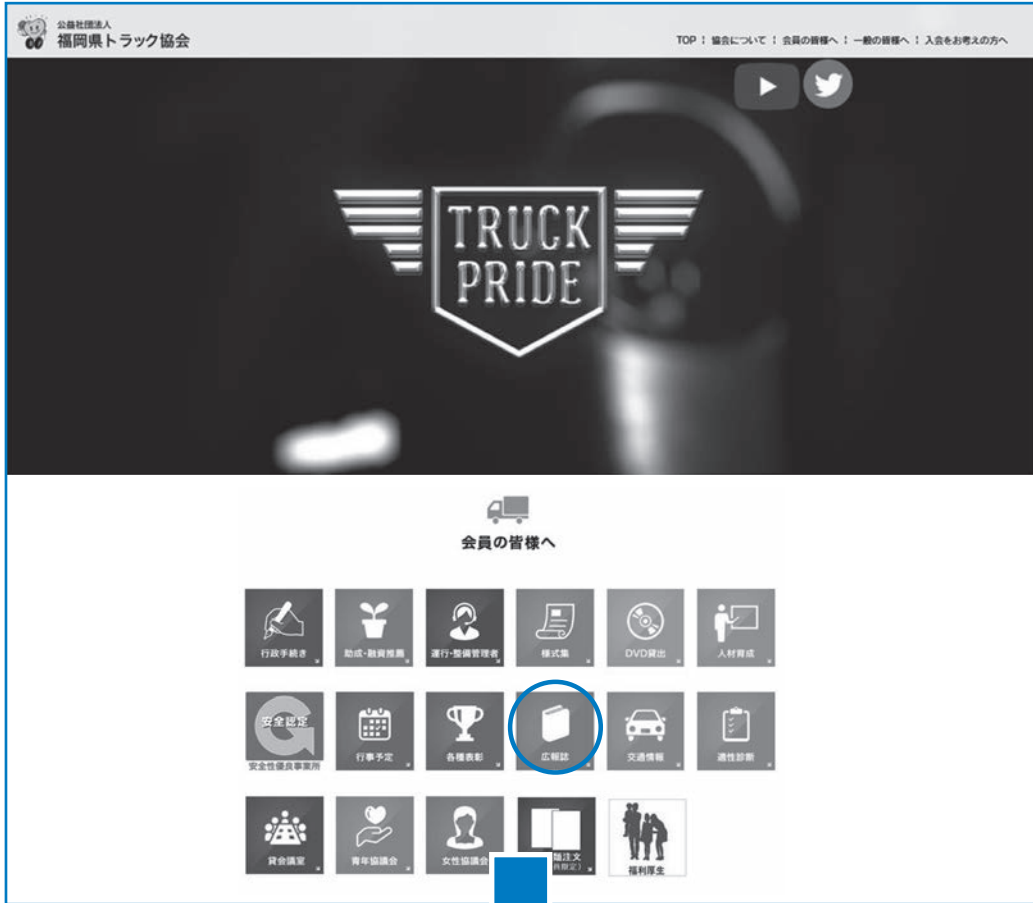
公益社団法人
福岡県トラック協会

TOP ¦ 協会について ¦ 会員の皆様へ ¦ 一般の皆様へ ¦ 入会をお考えの方へ

TRUCK PRIDE

会員の皆様へ

行政手続き
助成・融資推薦
運行・整備管理者
様式集
DVD貸出
人材育成
安全認定
安全性優良事業所
行事予定
各種表彰
広報誌
交通情報
適性診断
貸会議室
青年協議会
女性協議会
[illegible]注文
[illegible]限定)
福利厚生